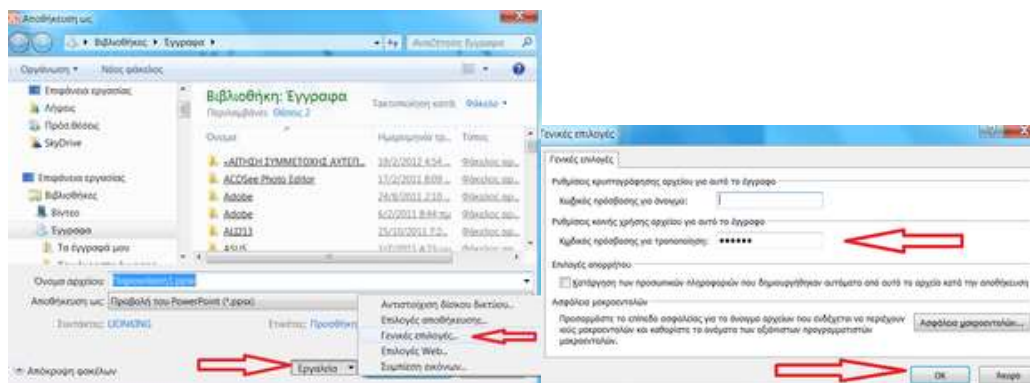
Αποθήκευση ως

Βιβλιοθήκες ▸ Έγγραφα ▸

Αναζήτηση Έγγραφα

Οργάνωση ▾ Νέος φάκελος

Επιφάνεια εργασίας
Λήψεις
Πρόσφατες
SkyDrive

Επιφάνεια εργασίας
Βιβλιοθήκες
Βίντεο
Έγγραφα
Τα έγγραφά μου

Βιβλιοθήκη: Έγγραφα
Περιλαμβάνει: Θέσεις 2

Ταξινόμηση κατά: Φάκελος ▾

| Όνομα | Ημερομηνία τρ... | Τύπος |
|---|---|---|
| «ΑΙΤΗΣΗ ΣΥΜΜΕΤΟΧΗΣ ΑΥΤΕΠ... | 19/2/2012 4:54 ... | Φάκελος αρ... |
| ACDSee Photo Editor | 17/2/2011 8:09 ... | Φάκελος αρ... |
| Adobe | 24/8/2011 2:10 ... | Φάκελος αρ... |
| Adobe | 6/2/2011 8:44 πμ | Φάκελος αρ... |
| AL2013 | 25/10/2011 7:2... | Φάκελος αρ... |
| ASUS | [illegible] | Φάκελος αρ... |

Όνομα αρχείου: Παρουσίαση1.ppsx
Αποθήκευση ως: Προβολή του PowerPoint (*.ppsx)
Συντάκτες: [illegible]
Ετικέτες: Προσθήκη

Απόκρυψη φακέλων

Εργαλεία ▾

Αντιστοίχιση δίσκου δικτύου...
Επιλογές αποθήκευσης...
Γενικές επιλογές...
Επιλογές Web...
Συμπίεση εικόνων...

Γενικές επιλογές

Γενικές επιλογές

Ρυθμίσεις κρυπτογράφησης αρχείου για αυτό το έγγραφο
Κωδικός πρόσβασης για άνοιγμα:

Ρυθμίσεις κοινής χρήσης αρχείου για αυτό το έγγραφο
Κωδικός πρόσβασης για τροποποίηση: ••••••

Επιλογές απορρήτου
Κατάργηση των προσωπικών πληροφοριών που δημιουργήθηκαν αυτόματα από αυτό το αρχείο κατά την αποθήκευση

Ασφάλεια μακροεντολών
Προσαρμόστε το επίπεδο ασφαλείας για το άνοιγμα αρχείων που ενδέχεται να περιέχουν ιούς μακροεντολών και καθορίστε τα ονόματα των αξιόπιστων προγραμματιστών μακροεντολών.

Ασφάλεια μακροεντολών...

OK Άκυρο